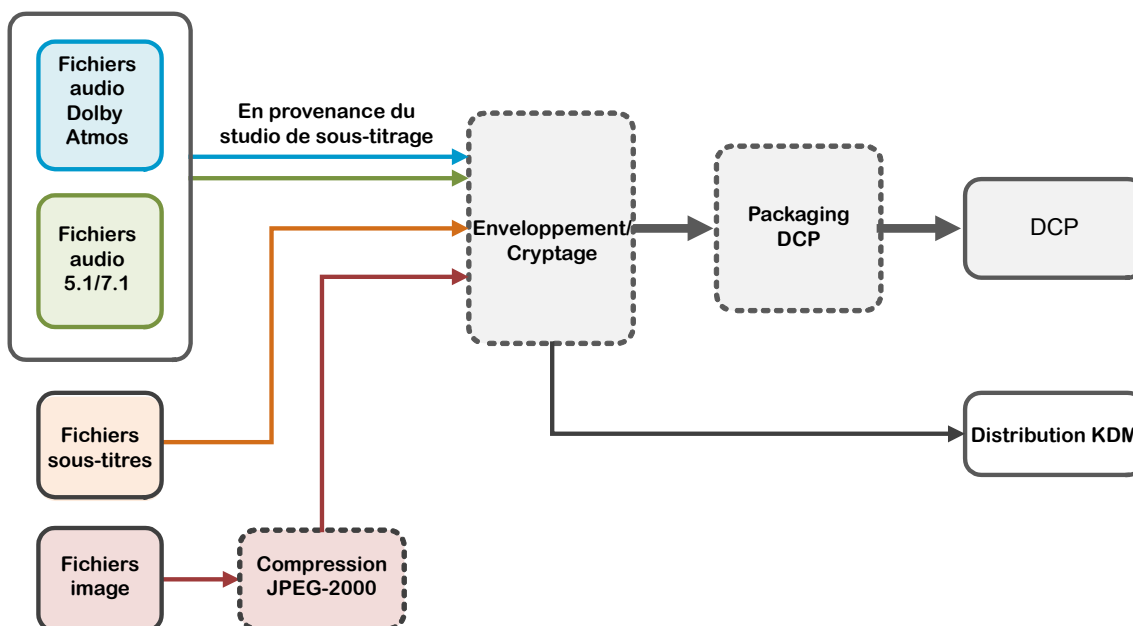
Fichiers audio Dolby Atmos

Fichiers audio 5.1/7.1

En provenance du studio de sous-titrage

Enveloppement/ Cryptage

Packaging DCP

DCP

Distribution KDM

Fichiers sous-titres

Fichiers image

Compression JPEG-2000